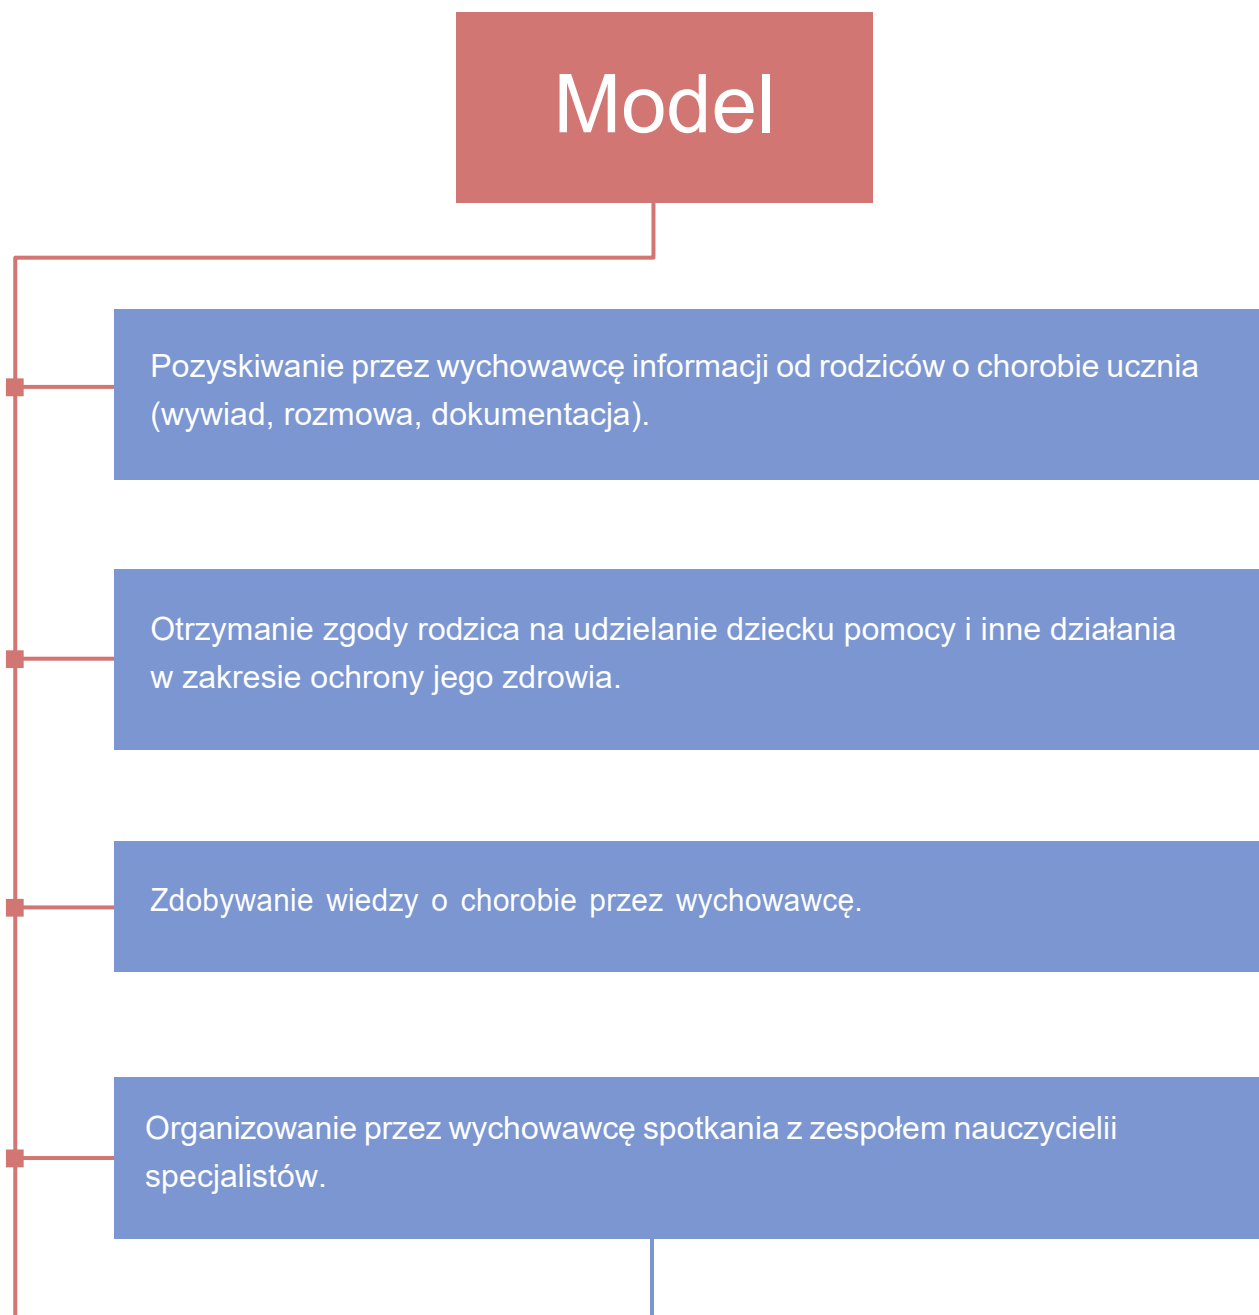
Model

Pozyskiwanie przez wychowawcę informacji od rodziców o chorobie ucznia (wywiad, rozmowa, dokumentacja).

Otrzymanie zgody rodzica na udzielanie dziecku pomocy i inne działania w zakresie ochrony jego zdrowia.

Zdobywanie wiedzy o chorobie przez wychowawcę.

Organizowanie przez wychowawcę spotkania z zespołem nauczycielii specjalistów.